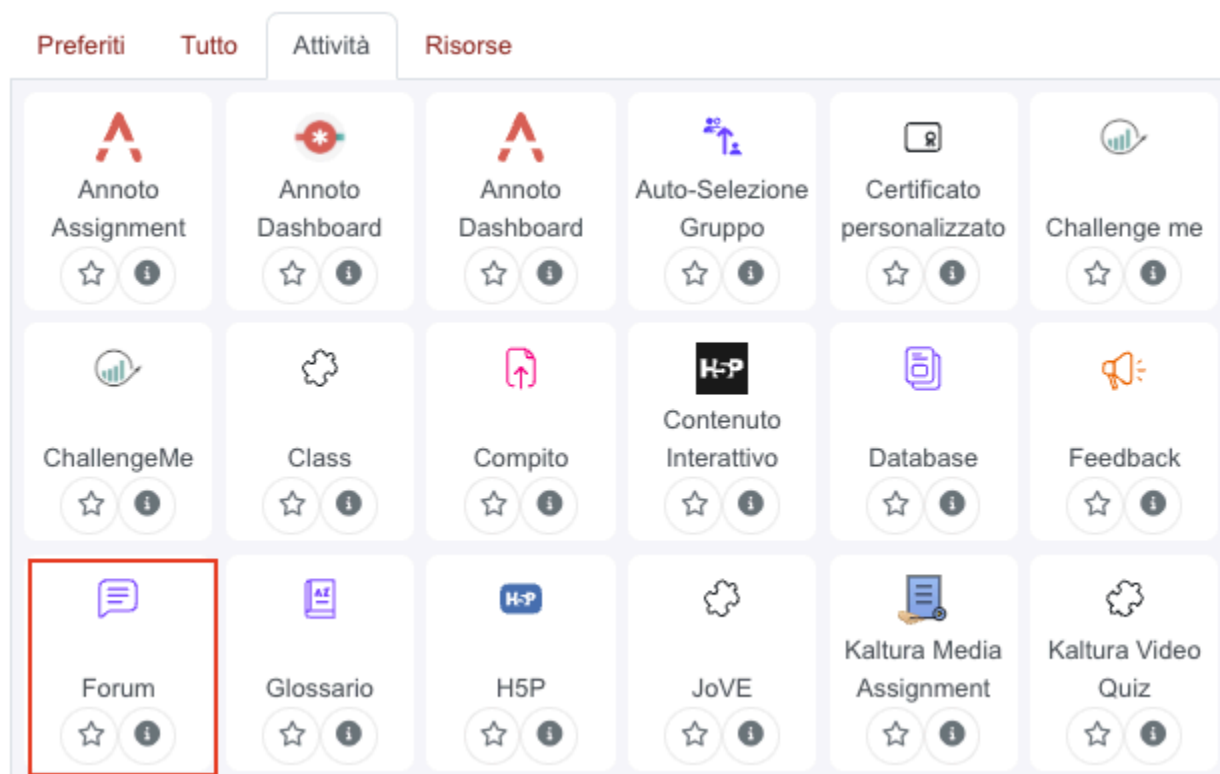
Preferiti Tutto Attività Risorse

Annoto Assignment

Annoto Dashboard

Annoto Dashboard

Auto-Selezione Gruppo

Certificato personalizzato

Challenge me

ChallengeMe

Class

Compito

H5P
Contenuto Interattivo

Database

Feedback

Forum

AZ
Glossario

H5P
H5P

JoVE

Kaltura Media Assignment

Kaltura Video Quiz